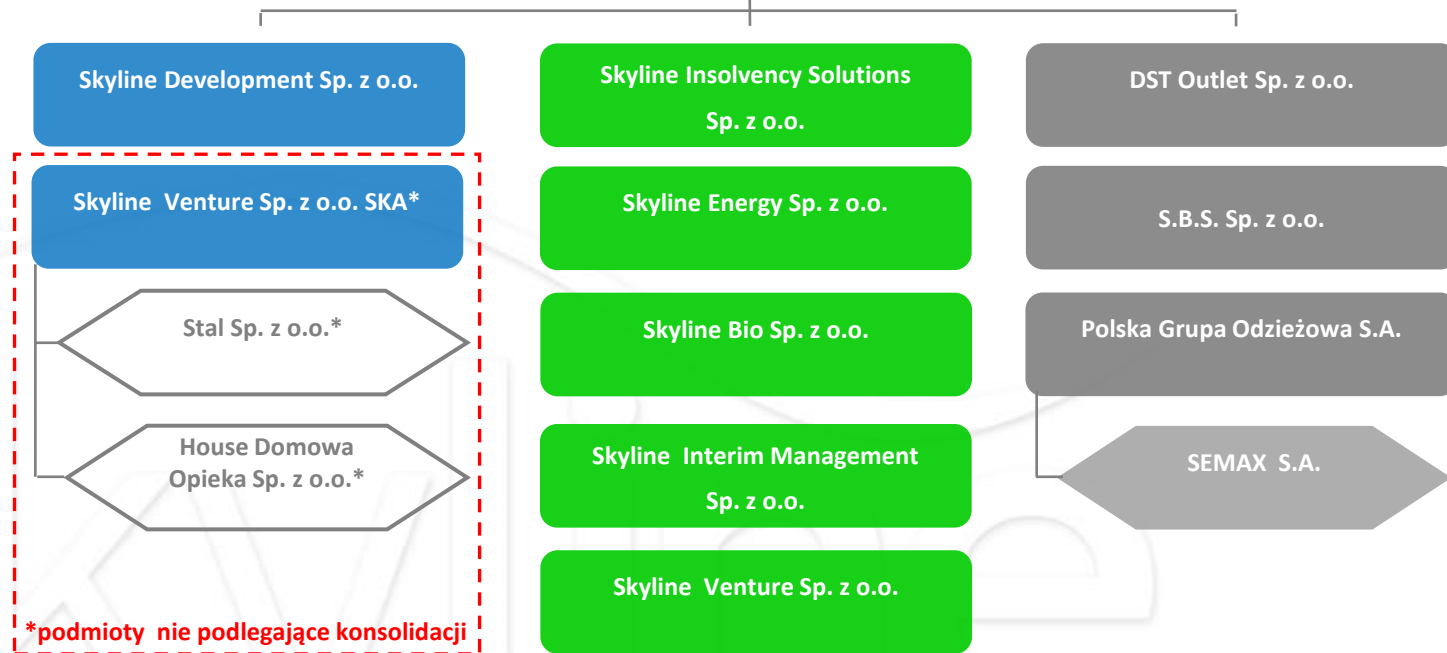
Skyline Development Sp. z o.o.

Skyline Venture Sp. z o.o. SKA*

Stal Sp. z o.o.*

House Domowa Opieka Sp. z o.o.*

*podmioty nie podlegające konsolidacji

Skyline Insolvency Solutions Sp. z o.o.

Skyline Energy Sp. z o.o.

Skyline Bio Sp. z o.o.

Skyline Interim Management Sp. z o.o.

Skyline Venture Sp. z o.o.

DST Outlet Sp. z o.o.

S.B.S. Sp. z o.o.

Polska Grupa Odzieżowa S.A.

SEMAX S.A.